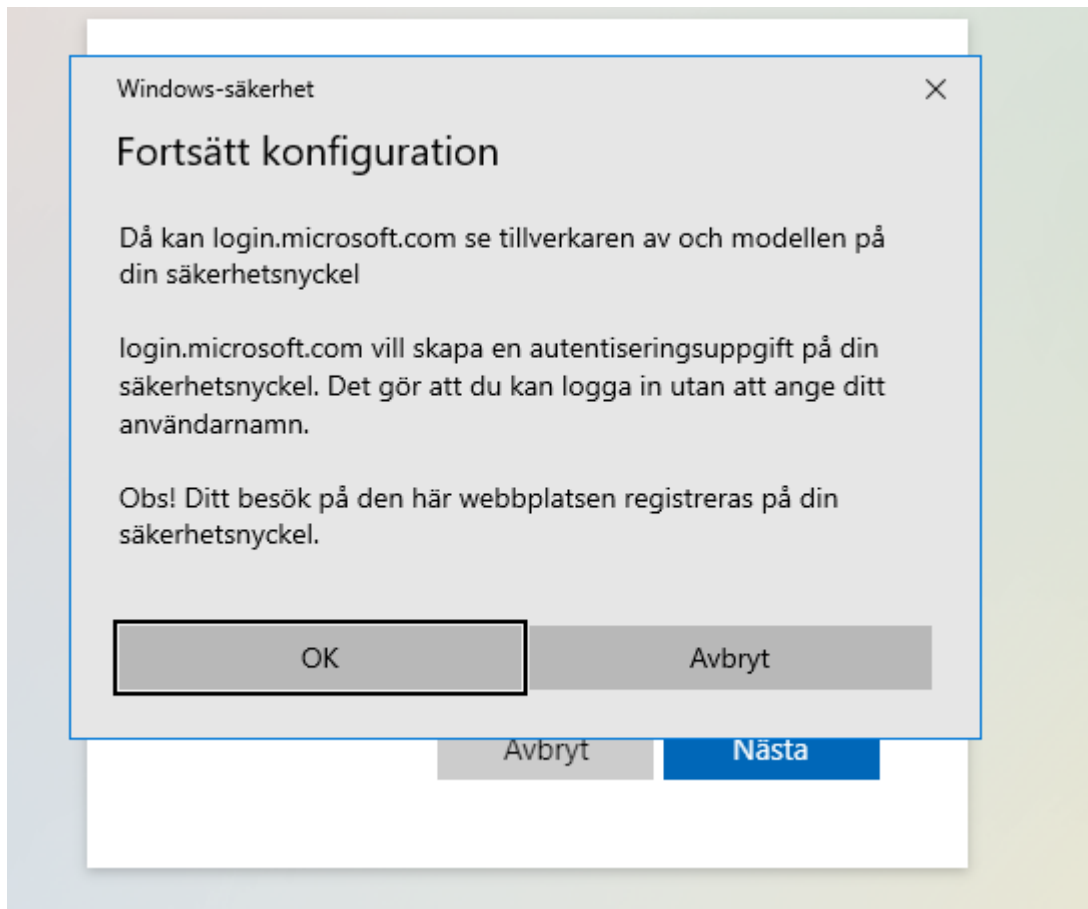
Windows-säkerhet

×

Fortsätt konfiguration

Då kan login.microsoft.com se tillverkaren av och modellen på din säkerhetsnyckel

login.microsoft.com vill skapa en autentiseringsuppgift på din säkerhetsnyckel. Det gör att du kan logga in utan att ange ditt användarnamn.

Obs! Ditt besök på den här webbplatsen registreras på din säkerhetsnyckel.

OK

Avbryt

Avbryt

Nästa